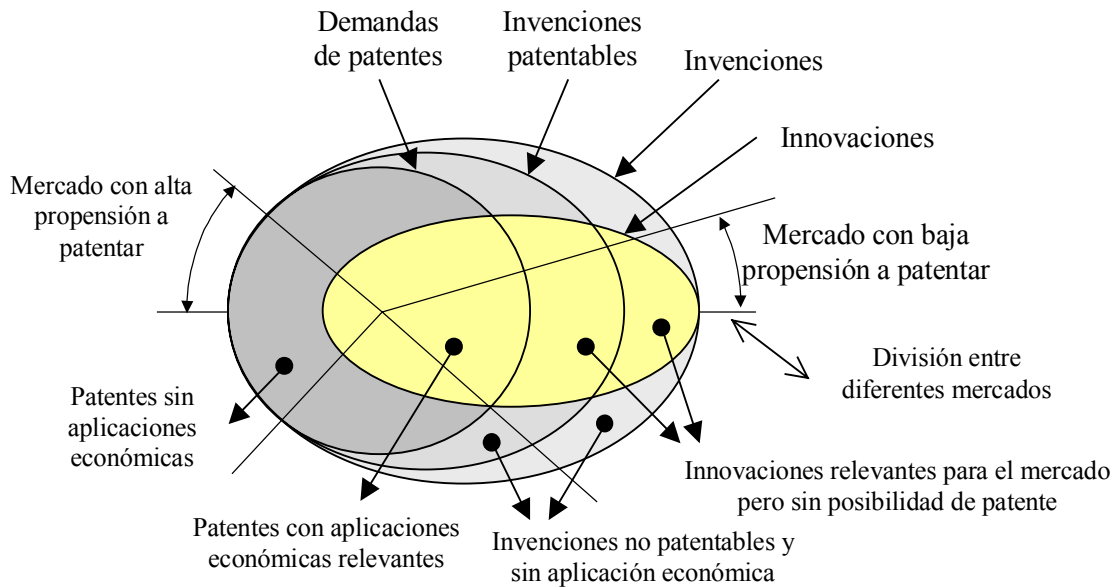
Demandas de patentes

Invenciones patentables

Invenciones

Innovaciones

Mercado con alta propensión a patentar

Mercado con baja propensión a patentar

División entre diferentes mercados

Patentes sin aplicaciones económicas

Innovaciones relevantes para el mercado pero sin posibilidad de patente

Patentes con aplicaciones económicas relevantes

Invenciones no patentables y sin aplicación económica